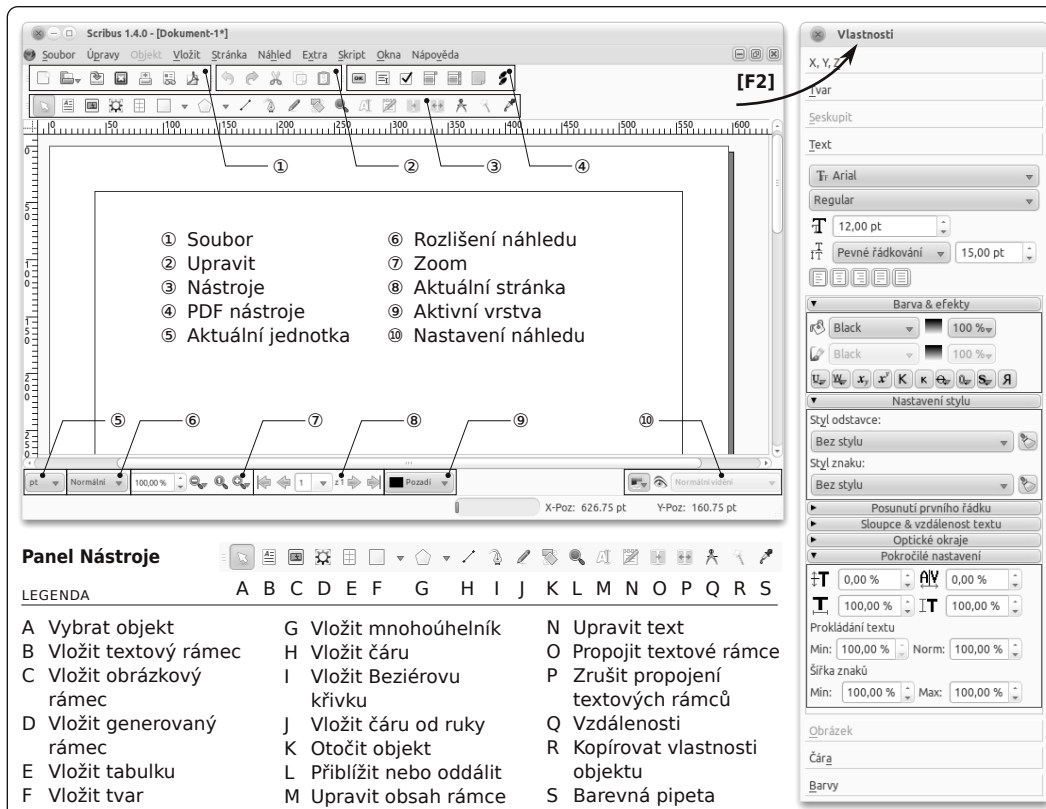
Scribus 1.4.0 - [Dokument-1*]

Soubor Úpravy Objekt Vložit Stránka Náhled Extra Skript Okna Nápověda

[F2]

0 50 100 150 200 250 300 350 400 450 500 550 600

① ② ③ ④

① Soubor
② Upravit
③ Nástroje
④ PDF nástroje
⑤ Aktuální jednotka

⑥ Rozlišení náhledu
⑦ Zoom
⑧ Aktuální stránka
⑨ Aktivní vrstva
⑩ Nastavení náhledu

⑤ ⑥ ⑦ ⑧ ⑨ ⑩

pt Normální 100,00 % 1 z 1 Pozadí Normální vidění

X-Poz: 626.75 pt Y-Poz: 160.75 pt

Vlastnosti

X, Y, Z
Tvar
Seskupit
Text
Arial
Regular
12,00 pt
Pevné řádkování 15,00 pt
Barva & efekty
Black 100 %
Black 100 %
Nastavení stylu
Styl odstavce:
Bez stylu
Styl znaku:
Bez stylu
Posunutí prvního řádku
Sloupce & vzdálenost textu
Optické okraje
Pokročilé nastavení
0,00 % 0,00 %
100,00 % 100,00 %
Prokládání textu
Min: 100,00 % Norm: 100,00 %
Šířka znaků
Min: 100,00 % Max: 100,00 %
Obrázek
Čára
Barvy

Panel Nástroje

LEGENDA

A B C D E F G H I J K L M N O P Q R S

A Vybrat objekt
B Vložit textový rámec
C Vložit obrázkový rámec
D Vložit generovaný rámec
E Vložit tabulku
F Vložit tvar
G Vložit mnohoúhelník
H Vložit čáru
I Vložit Beziérovu křivku
J Vložit čáru od ruky
K Otočit objekt
L Přiblížit nebo oddálit
M Upravit obsah rámce
N Upravit text
O Propojit textové rámce
P Zrušit propojení textových rámců
Q Vzdálenosti
R Kopírovat vlastnosti objektu
S Barevná pipeta